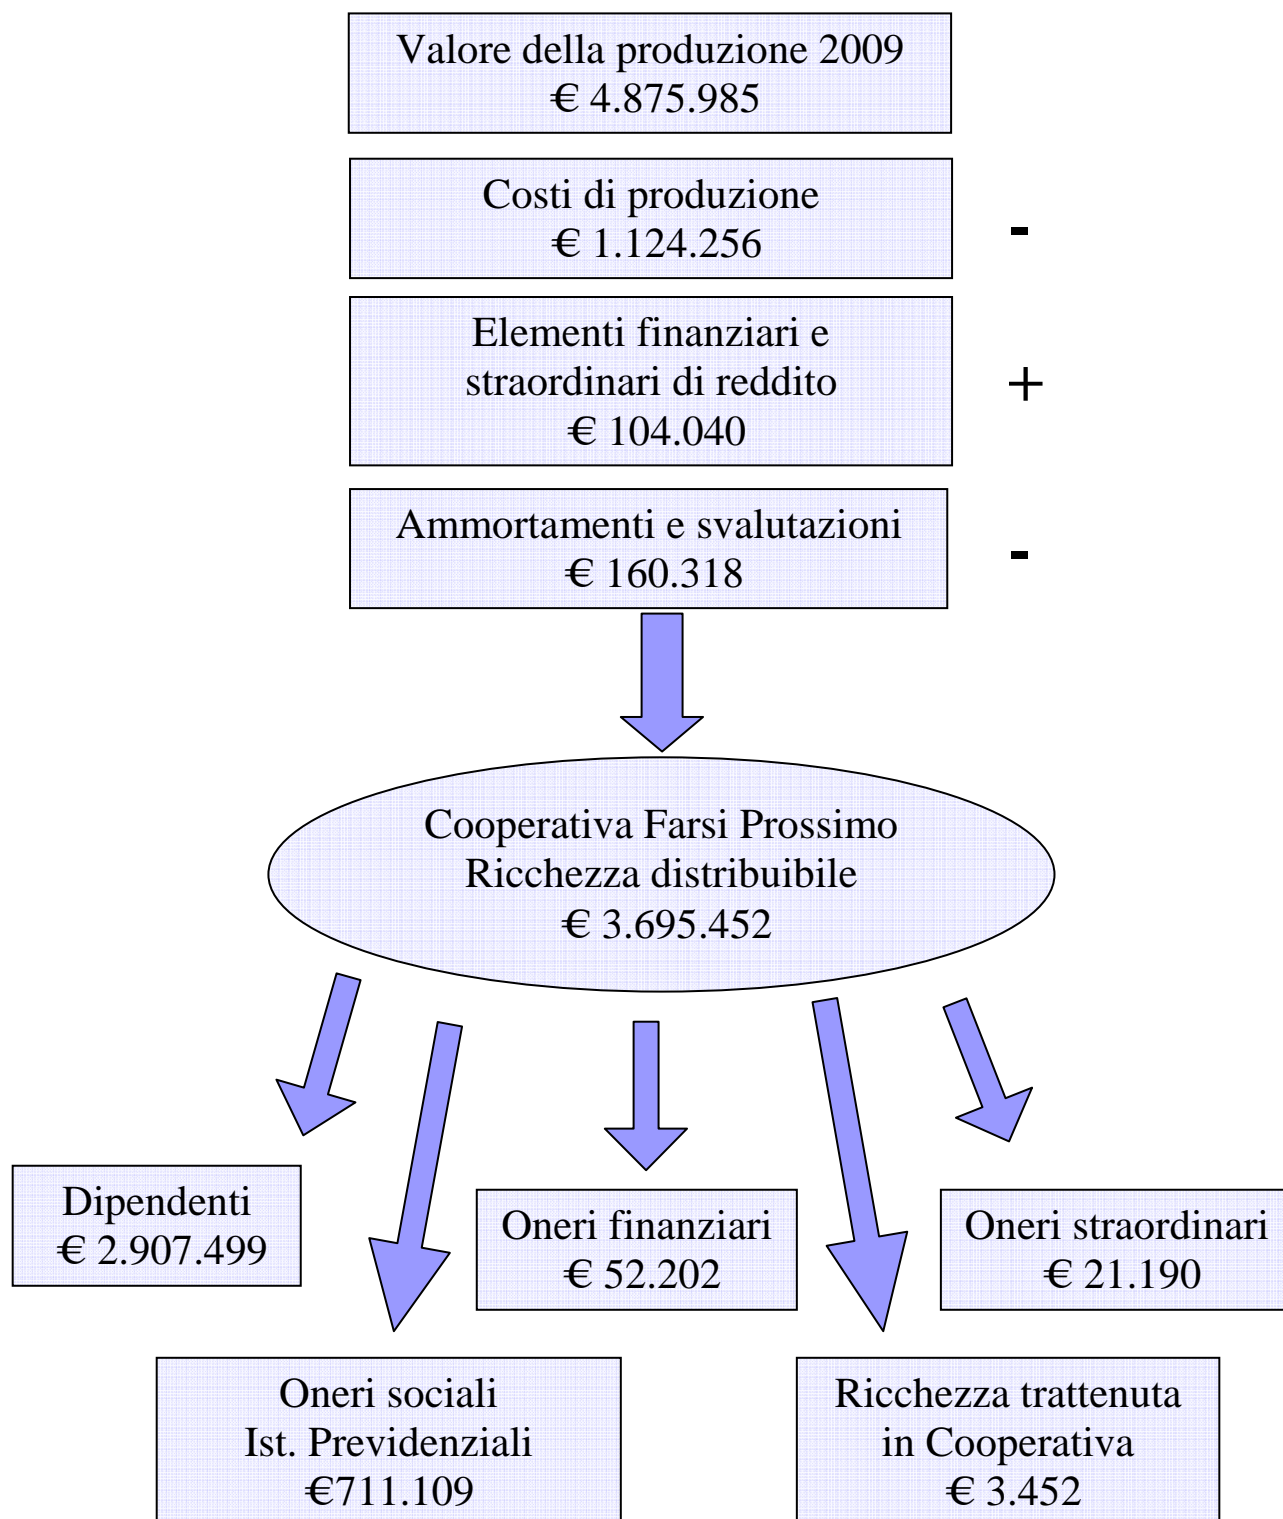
Valore della produzione 2009
€ 4.875.985

Costi di produzione
€ 1.124.256

-

Elementi finanziari e straordinari di reddito
€ 104.040

+

Ammortamenti e svalutazioni
€ 160.318

-

Cooperativa Farsi Prossimo
Ricchezza distribuibile
€ 3.695.452

Dipendenti
€ 2.907.499

Oneri finanziari
€ 52.202

Oneri straordinari
€ 21.190

Oneri sociali
Ist. Previdenziali
€711.109

Ricchezza trattenuta in Cooperativa
€ 3.452